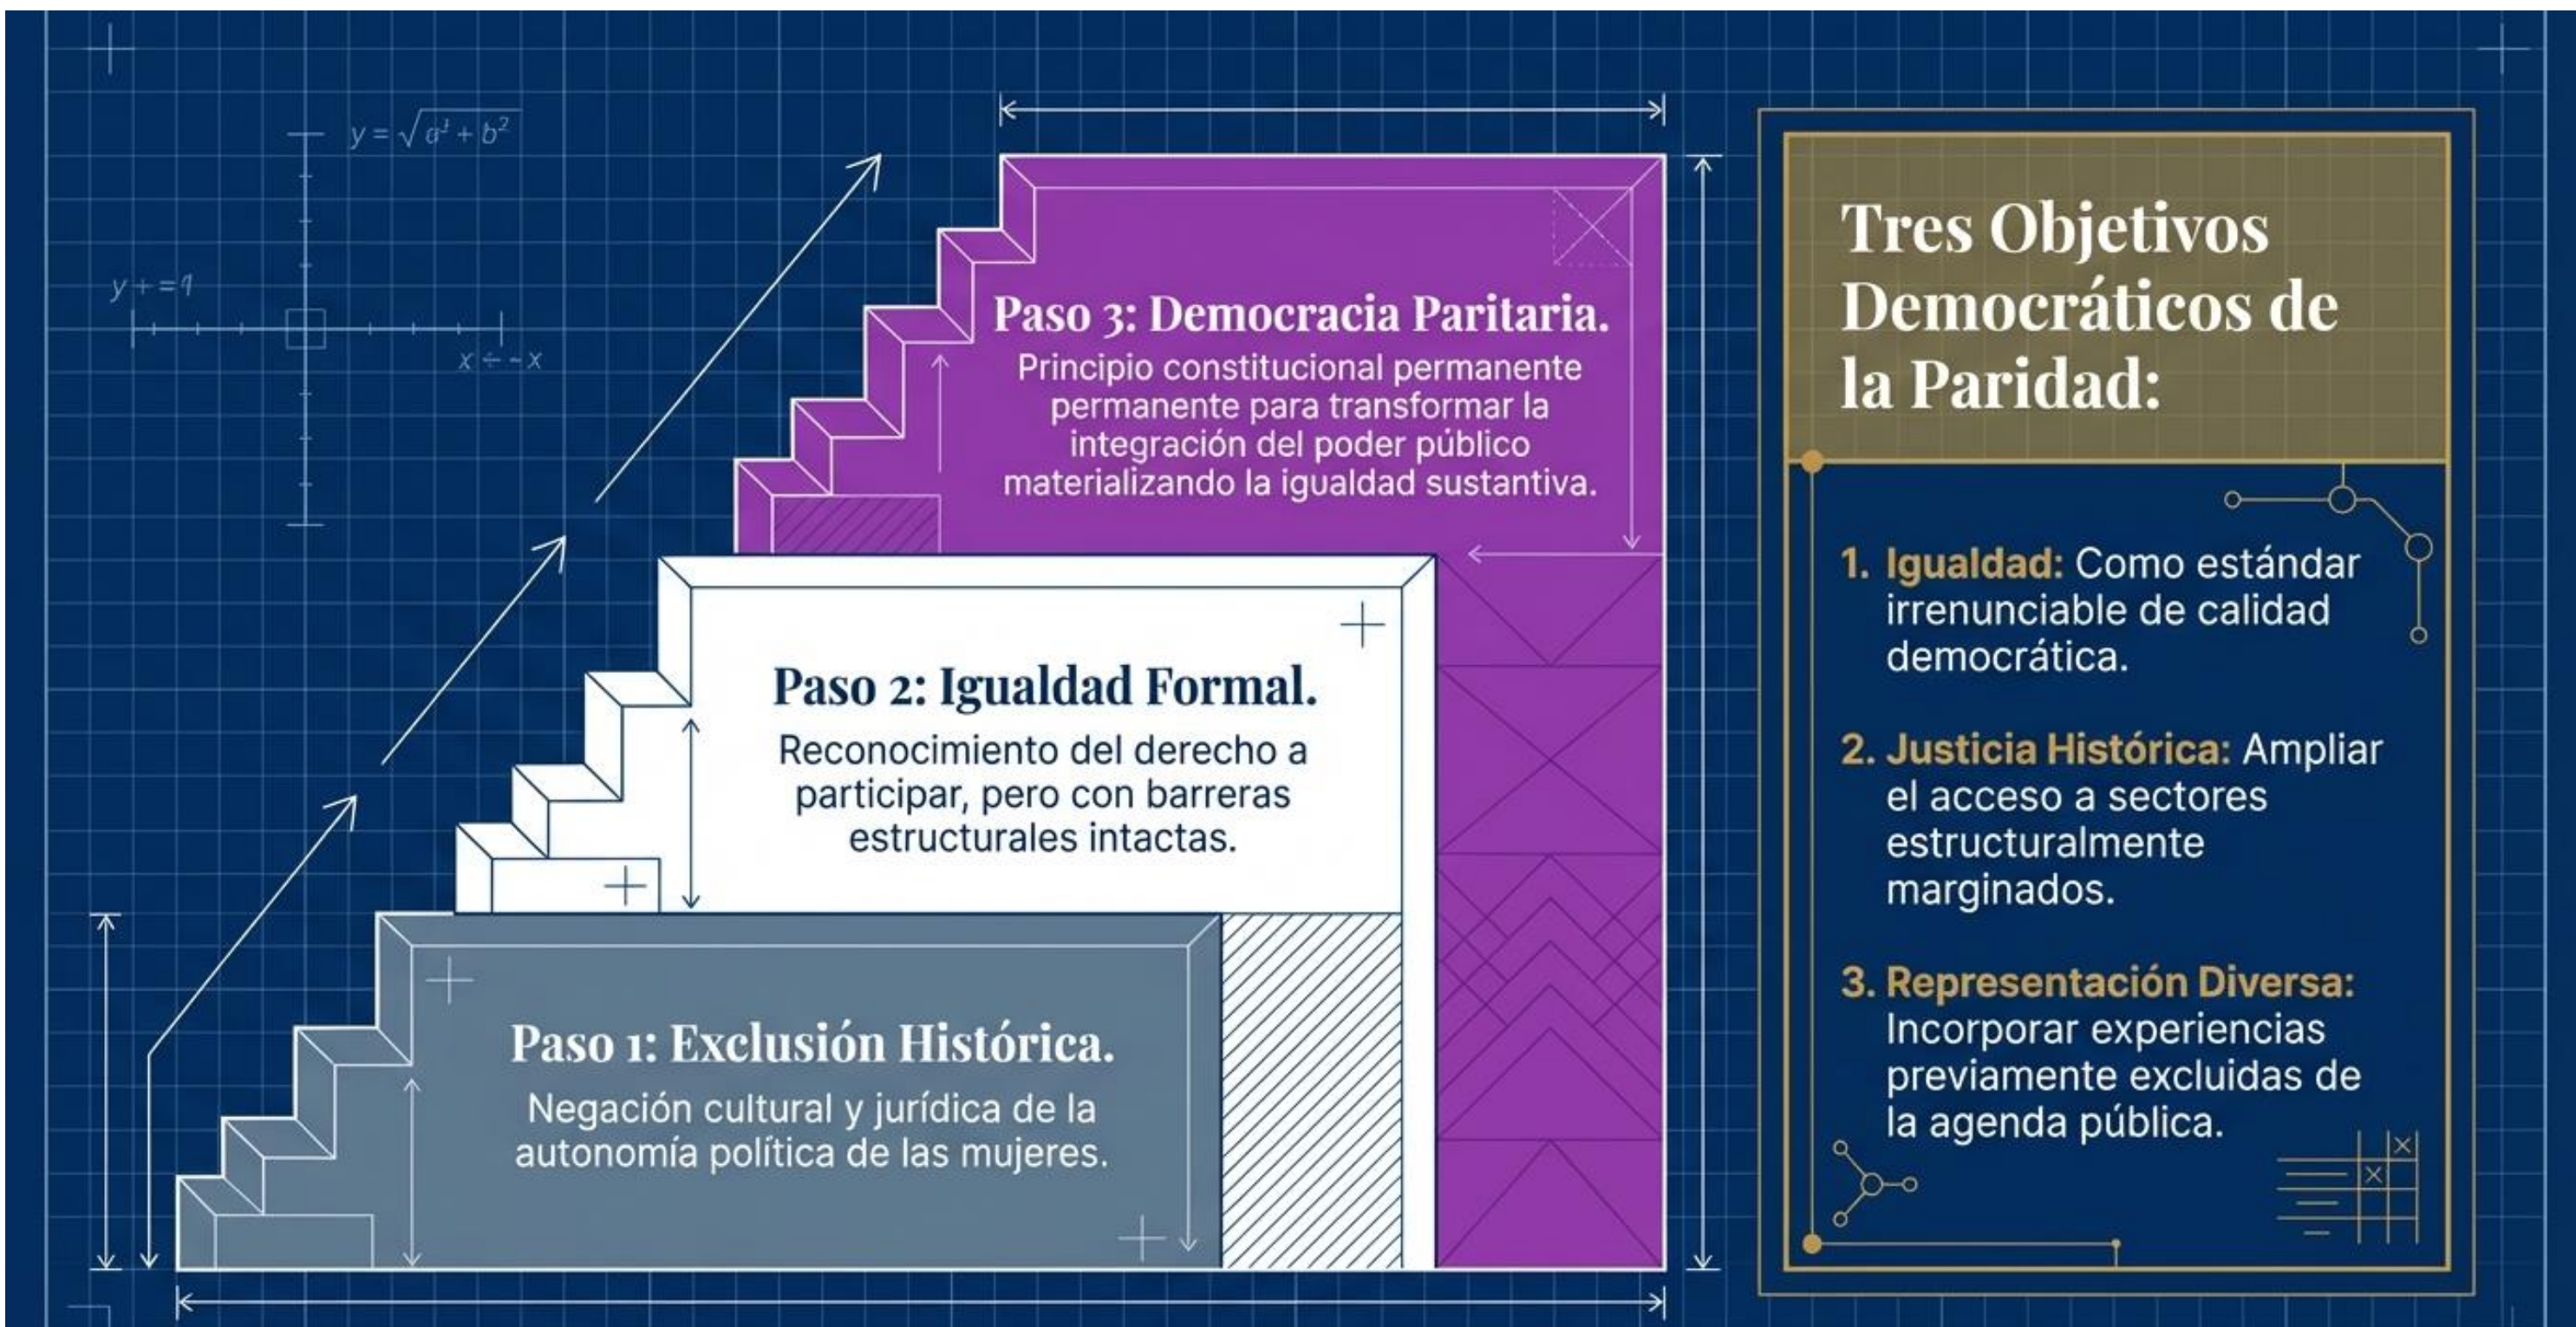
$y = \sqrt{a^2 + b^2}$

$y + = 1$

$x \div -x$

Paso 3: Democracia Paritaria.
Principio constitucional permanente permanente para transformar la integración del poder público materializando la igualdad sustantiva.

Paso 2: Igualdad Formal.
Reconocimiento del derecho a participar, pero con barreras estructurales intactas.

Paso 1: Exclusión Histórica.
Negación cultural y jurídica de la autonomía política de las mujeres.

Tres Objetivos Democráticos de la Paridad:

1. Igualdad: Como estándar irrenunciable de calidad democrática.

2. Justicia Histórica: Ampliar el acceso a sectores estructuralmente marginados.

3. Representación Diversa: Incorporar experiencias previamente excluidas de la agenda pública.